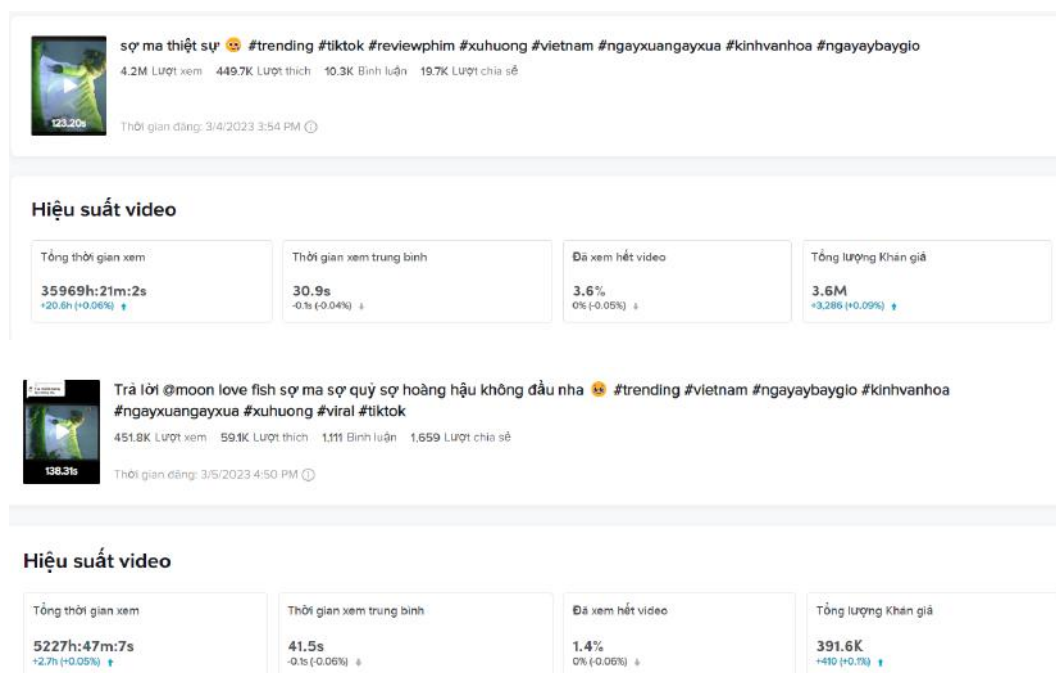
123.20s

sợ ma thiệt sự 😊 #trending #tiktok #reviewphim #xuhuong #vietnam #ngayxuangayxua #kinhvanhoa #ngayaybaygio

4.2M Lượt xem 449.7K Lượt thích 10.3K Bình luận 19.7K Lượt chia sẻ

Thời gian đăng: 3/4/2023 3:54 PM ⓘ

Hiệu suất video

| Tổng thời gian xem | Thời gian xem trung bình | Đã xem hết video | Tổng lượng Khán giả |
|---|---|---|---|
| 35969h:21m:2s | 30.9s | 3.6% | 3.6M |
| +20.6h (+0.06%) ↑ | -0.1s (-0.04%) ↓ | 0% (-0.05%) ↓ | +3,286 (+0.09%) ↑ |

138.31s

Trả lời @moon love fish sợ ma sợ quỷ sợ hoàng hậu không đầu nha 😊 #trending #vietnam #ngayaybaygio #kinhvanhoa #ngayxuangayxua #xuhuong #viral #tiktok

451.8K Lượt xem 59.1K Lượt thích 1,111 Bình luận 1,659 Lượt chia sẻ

Thời gian đăng: 3/5/2023 4:50 PM ⓘ

Hiệu suất video

| Tổng thời gian xem | Thời gian xem trung bình | Đã xem hết video | Tổng lượng Khán giả |
|---|---|---|---|
| 5227h:47m:7s | 41.5s | 1.4% | 391.6K |
| +2.7h (+0.05%) ↑ | -0.1s (-0.06%) ↓ | 0% (-0.06%) ↓ | +410 (+0.1%) ↑ |